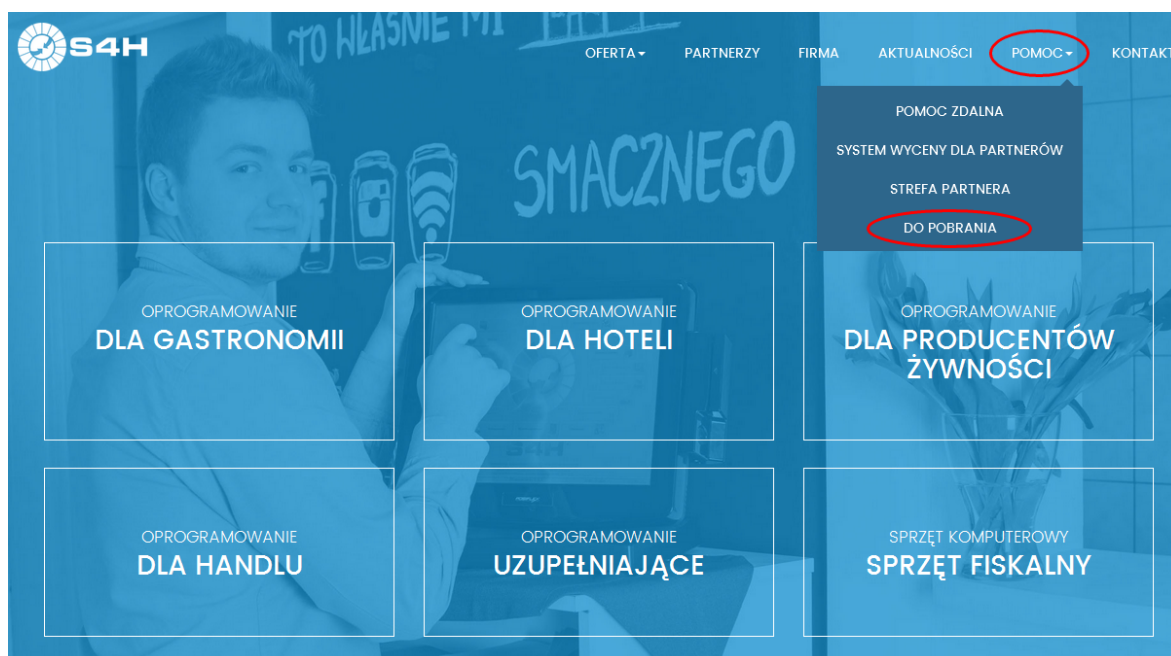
S4H

TO WŁAŚNIE MI

SMACZNEGO

OFERTA▾ PARTNERZY FIRMA AKTUALNOŚCI POMOC▾ KONTAKT

POMOC ZDALNA
SYSTEM WYCENY DLA PARTNERÓW
STREFA PARTNERA
DO POBRANIA

OPROGRAMOWANIE
DLA GASTRONOMII

OPROGRAMOWANIE
DLA HOTELI

OPROGRAMOWANIE
DLA PRODUCENTÓW ŻYWNOŚCI

OPROGRAMOWANIE
DLA HANDLU

OPROGRAMOWANIE
UZUPEŁNIAJĄCE

SPRZĘT KOMPUTEROWY
SPRZĘT FISKALNY